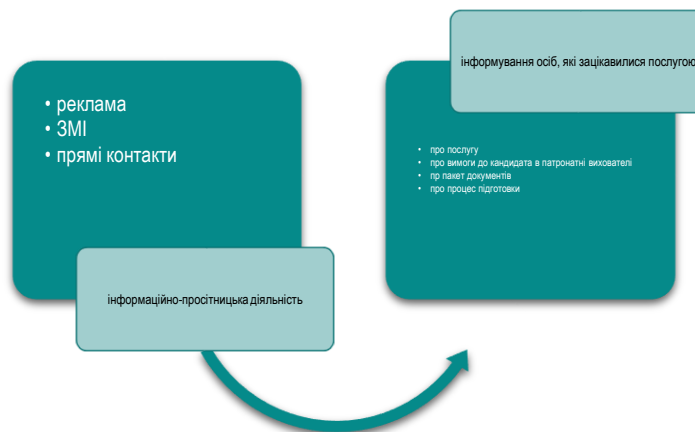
• реклама
• ЗМІ
• прямі контакти

інформаційно-просітницька діяльність

інформування осіб, які зацікавилися послугою

• про послугу
• про вимоги до кандидата в патронатні вихователі
• пр пакет документів
• про процес підготовки